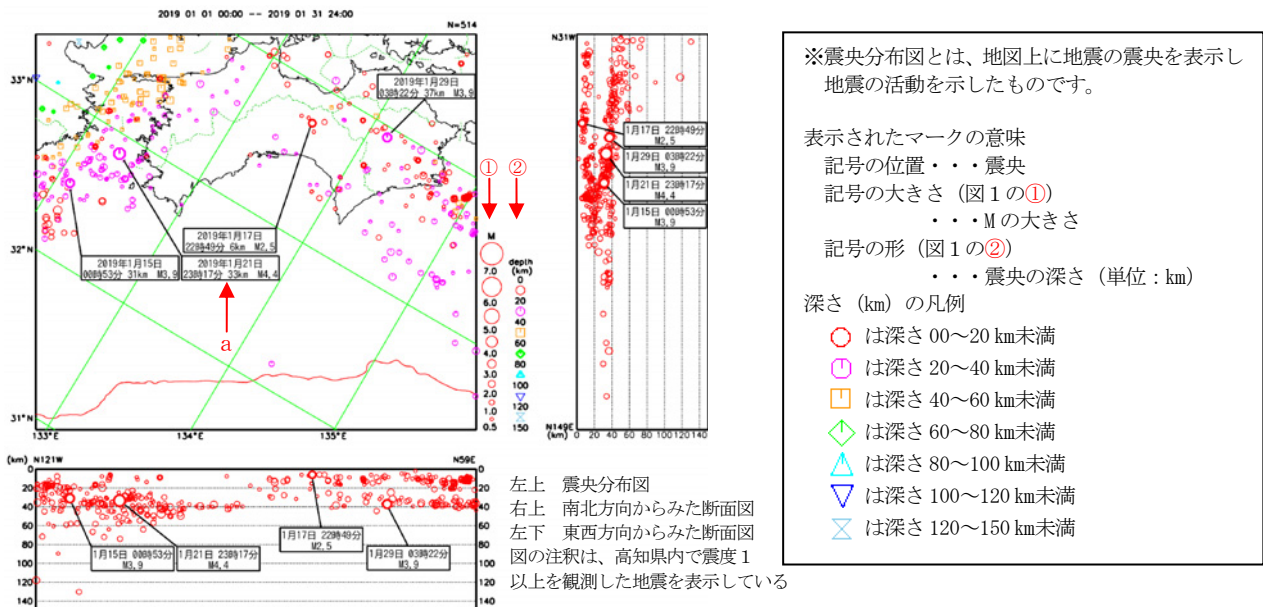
2019 01 01 00:00 -- 2019 01 31 24:00
N=514

33°N
32°N
31°N
133°E
134°E
135°E

2019年1月29日
03時22分 37km M3.9

2019年1月17日
22時49分 6km M2.5

2019年1月15日
00時53分 31km M3.9

2019年1月21日
23時17分 33km M4.4

a

① ②

M
7.0
6.0
5.0
4.0
3.0
2.0
1.0
0.5

depth (km)
0
20
40
60
80
100
120
150

N31W
1月17日 22時49分 M2.5
1月29日 03時22分 M3.9
1月21日 23時17分 M4.4
1月15日 00時53分 M3.9
N149E
(km) 0 20 40 60 80 100 120 140

(km) N121W
N59E
20
40
60
80
100
120
140
1月15日 00時53分 M3.9
1月21日 23時17分 M4.4
1月17日 22時49分 M2.5
1月29日 03時22分 M3.9

左上 震央分布図
右上 南北方向からみた断面図
左下 東西方向からみた断面図
図の注釈は、高知県内で震度1以上を観測した地震を表示している

※震央分布図とは、地図上に地震の震央を表示し地震の活動を示したものです。

表示されたマークの意味
記号の位置・・・震央
記号の大きさ（図1の①）
・・・Mの大きさ
記号の形（図1の②）
・・・震央の深さ（単位：km）
深さ（km）の凡例
は深さ 00～20 km未満
は深さ 20～40 km未満
は深さ 40～60 km未満
は深さ 60～80 km未満
は深さ 80～100 km未満
は深さ 100～120 km未満
は深さ 120～150 km未満